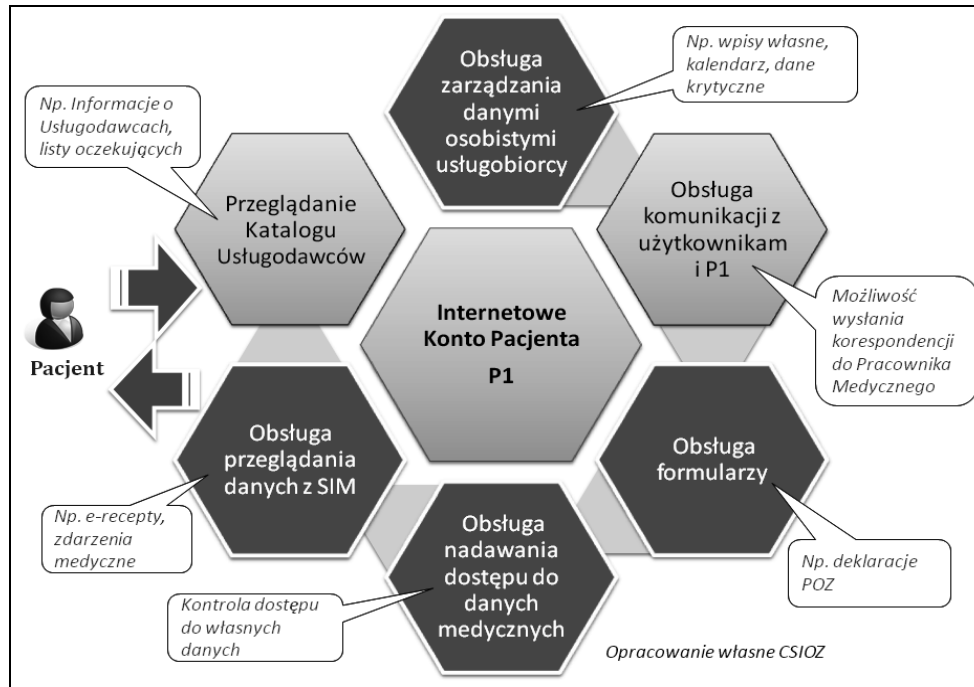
Np. Informacje o Usługodawcach, listy oczekujących

Obsługa zarządzania danymi osobistymi usługobiorcy

Np. wpisy własne, kalendarz, dane krytyczne

Przeglądanie Katalogu Usługodawców

Obsługa komunikacji z użytkownikam i P1

Pacjent

Internetowe Konto Pacjenta P1

Możliwość wysłania korespondencji do Pracownika Medycznego

Obsługa przeglądania danych z SIM

Obsługa formularzy

Np. e-recepty, zdarzenia medyczne

Obsługa nadawania dostępu do danych medycznych

Np. deklaracje POZ

Kontrola dostępu do własnych danych

Opracowanie własne CSIOZ